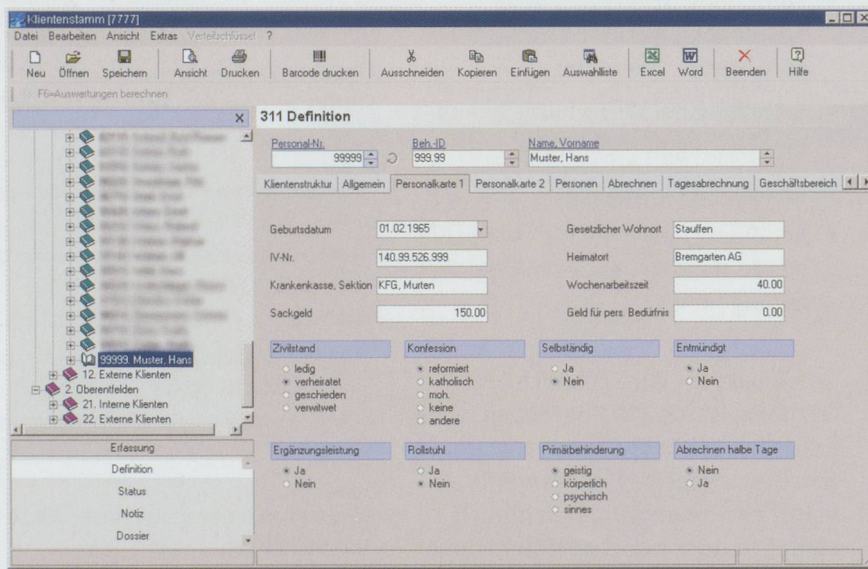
Klientenstamm [7777]

Datei Bearbeiten Ansicht Extras Verteilschlüssel ?

Neu Öffnen Speichern Ansicht Drucken Barcode drucken Ausschneiden Kopieren Einfügen Auswahlliste Excel Word Beenden Hilfe

F6=Auswertungen berechnen

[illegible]
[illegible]
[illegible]
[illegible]
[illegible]
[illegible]
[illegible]
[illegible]
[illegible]
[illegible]
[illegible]
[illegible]
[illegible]
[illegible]
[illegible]
99999, Muster, Hans
12. Externe Klienten
2. Oberentfelden
21. Interne Klienten
22. Externe Klienten

Erfassung
Definition
Status
Notiz
Dossier

311 Definition

Personal-Nr. 99999
Beh.-ID 999.99
Name, Vorname Muster, Hans

Klientenstruktur | Allgemein | Personalkarte 1 | Personalkarte 2 | Personen | Abrechnen | Tagesabrechnung | Geschäftsbereich

Geburtsdatum 01.02.1965
Gesetzlicher Wohnort Stauffen
IV-Nr. 140.99.526.999
Heimatort Bremgarten AG
Krankenkasse, Sektion KFG, Murten
Wochenarbeitszeit 40.00
Sackgeld 150.00
Geld für pers. Bedürfnis 0.00

Zivilstand
ledig
verheiratet
geschieden
verwitwet

Konfession
reformiert
katholisch
moh.
keine
andere

Selbständig
Ja
Nein

Entmündigt
Ja
Nein

Ergänzungsleistung
Ja
Nein

Rollstuhl
Ja
Nein

Primärbehinderung
geistig
körperlich
psychisch
sinnes

Abrechnen halbe Tage
Nein
Ja